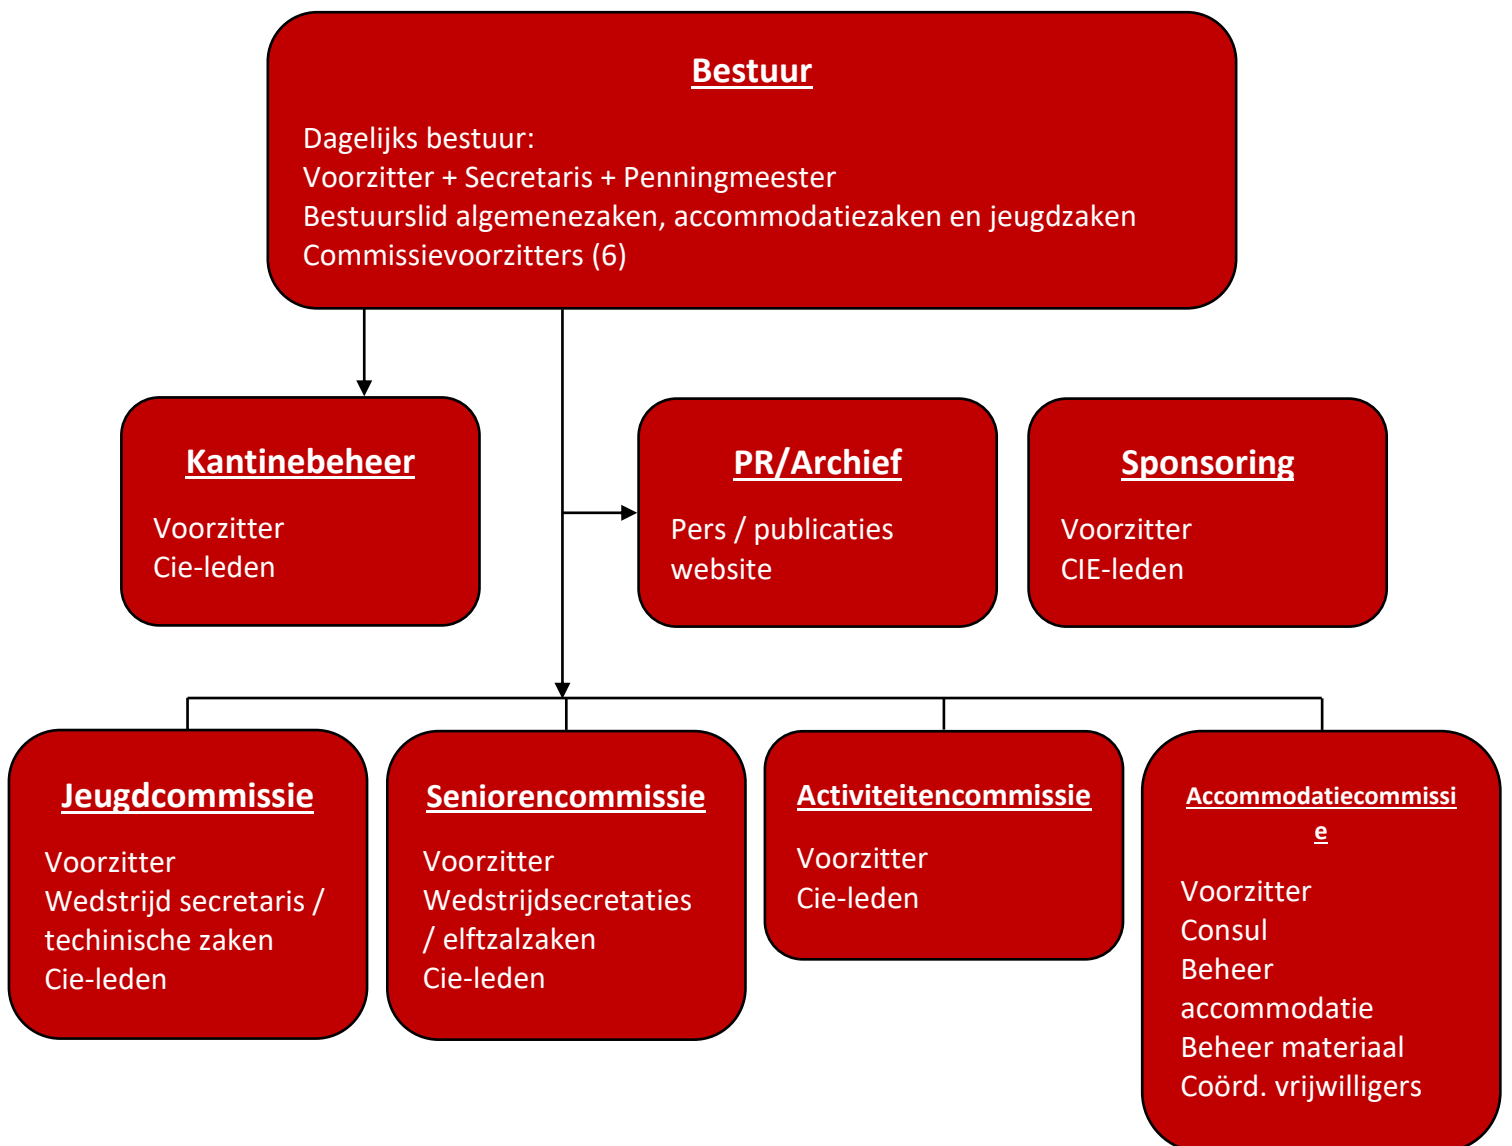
Bestuur

Dagelijks bestuur:
Voorzitter + Secretaris + Penningmeester
Bestuurslid algemenezaken, accommodatiezaken en jeugdzaken
Commissievoorzitters (6)

Kantinebeheer

Voorzitter
Cie-leden

PR/Archief

Pers / publicaties
website

Sponsoring

Voorzitter
CIE-leden

Jeugdcommissie

Voorzitter
Wedstrijd secretaris / techinische zaken
Cie-leden

Seniorencommissie

Voorzitter
Wedstrijdsecretaties / elftzalzaken
Cie-leden

Activiteitencommissie

Voorzitter
Cie-leden

Accommodatiecommissie

Voorzitter
Consul
Beheer accommodatie
Beheer materiaal
Coörd. vrijwilligers